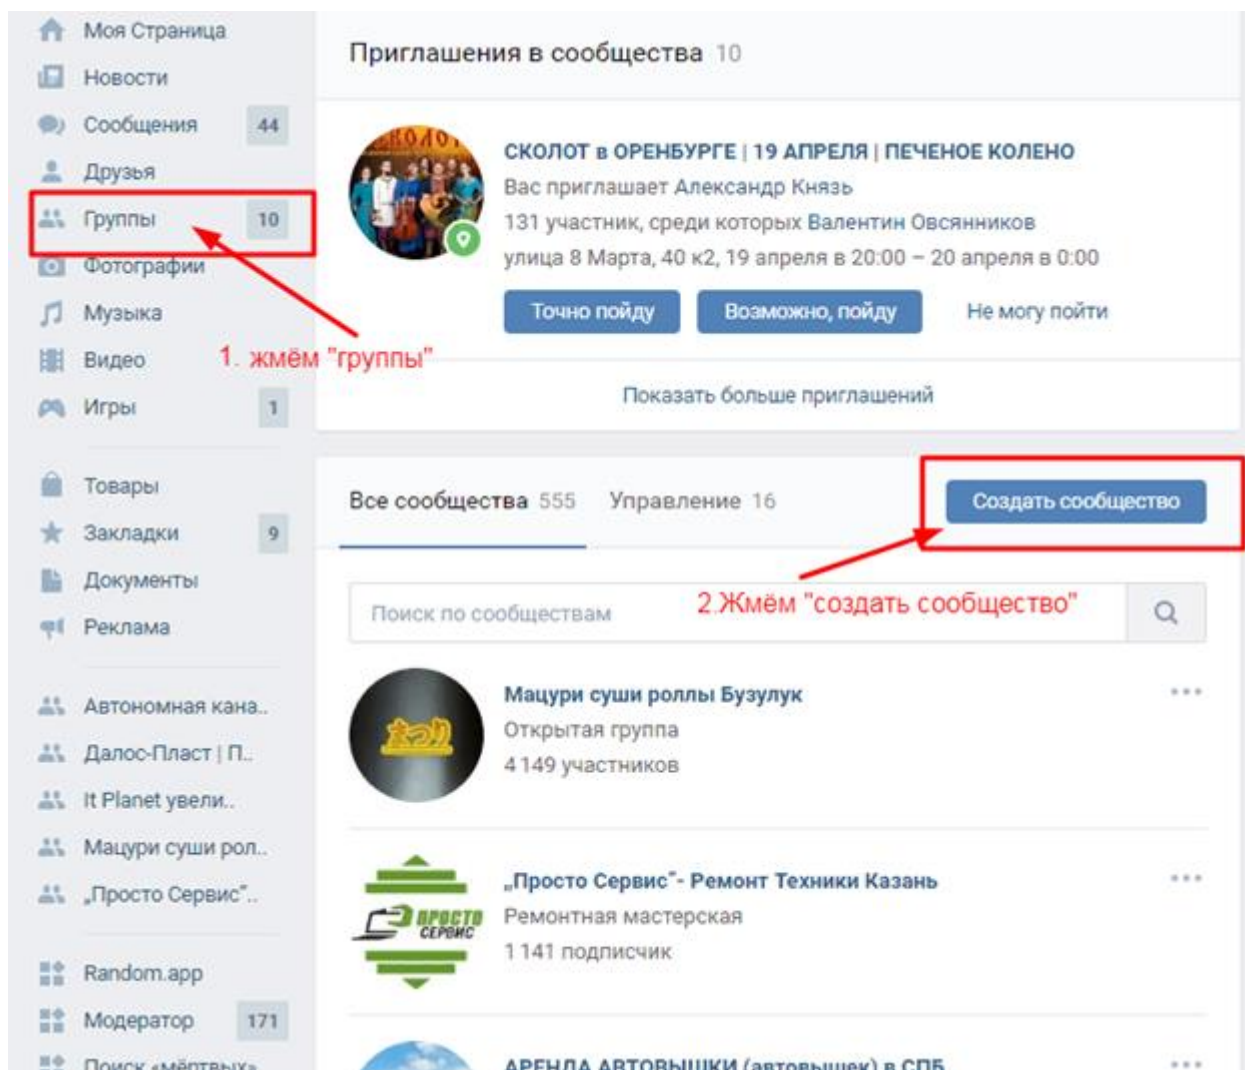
Моя Страница
Новости
Сообщения 44
Друзья
Группы 10
Фотографии
Музыка
Видео
Игры 1

Товары
Закладки 9
Документы
Реклама

Автономная кана..
Далос-Пласт | П..
It Planet увели..
Мацури суши рол..
„Просто Сервис"..

Random.app
Модератор 171
Поиск «мёртвых»

1. жмём "группы"

Приглашения в сообщества 10

СКОЛОТ в ОРЕНБУРГЕ | 19 АПРЕЛЯ | ПЕЧЕНОЕ КОЛЕНО
Вас приглашает Александр Князь
131 участник, среди которых Валентин Овсянников
улица 8 Марта, 40 к2, 19 апреля в 20:00 – 20 апреля в 0:00
Точно пойду Возможно, пойду Не могу пойти

Показать больше приглашений

Все сообщества 555 Управление 16 Создать сообщество

Поиск по сообществам
2.Жмём "создать сообщество"

Мацури суши роллы Бузулук
Открытая группа
4 149 участников

„Просто Сервис"- Ремонт Техники Казань
Ремонтная мастерская
1 141 подписчик

АРЕНДА АВТОВЫШКИ (автовышек) в СПБ